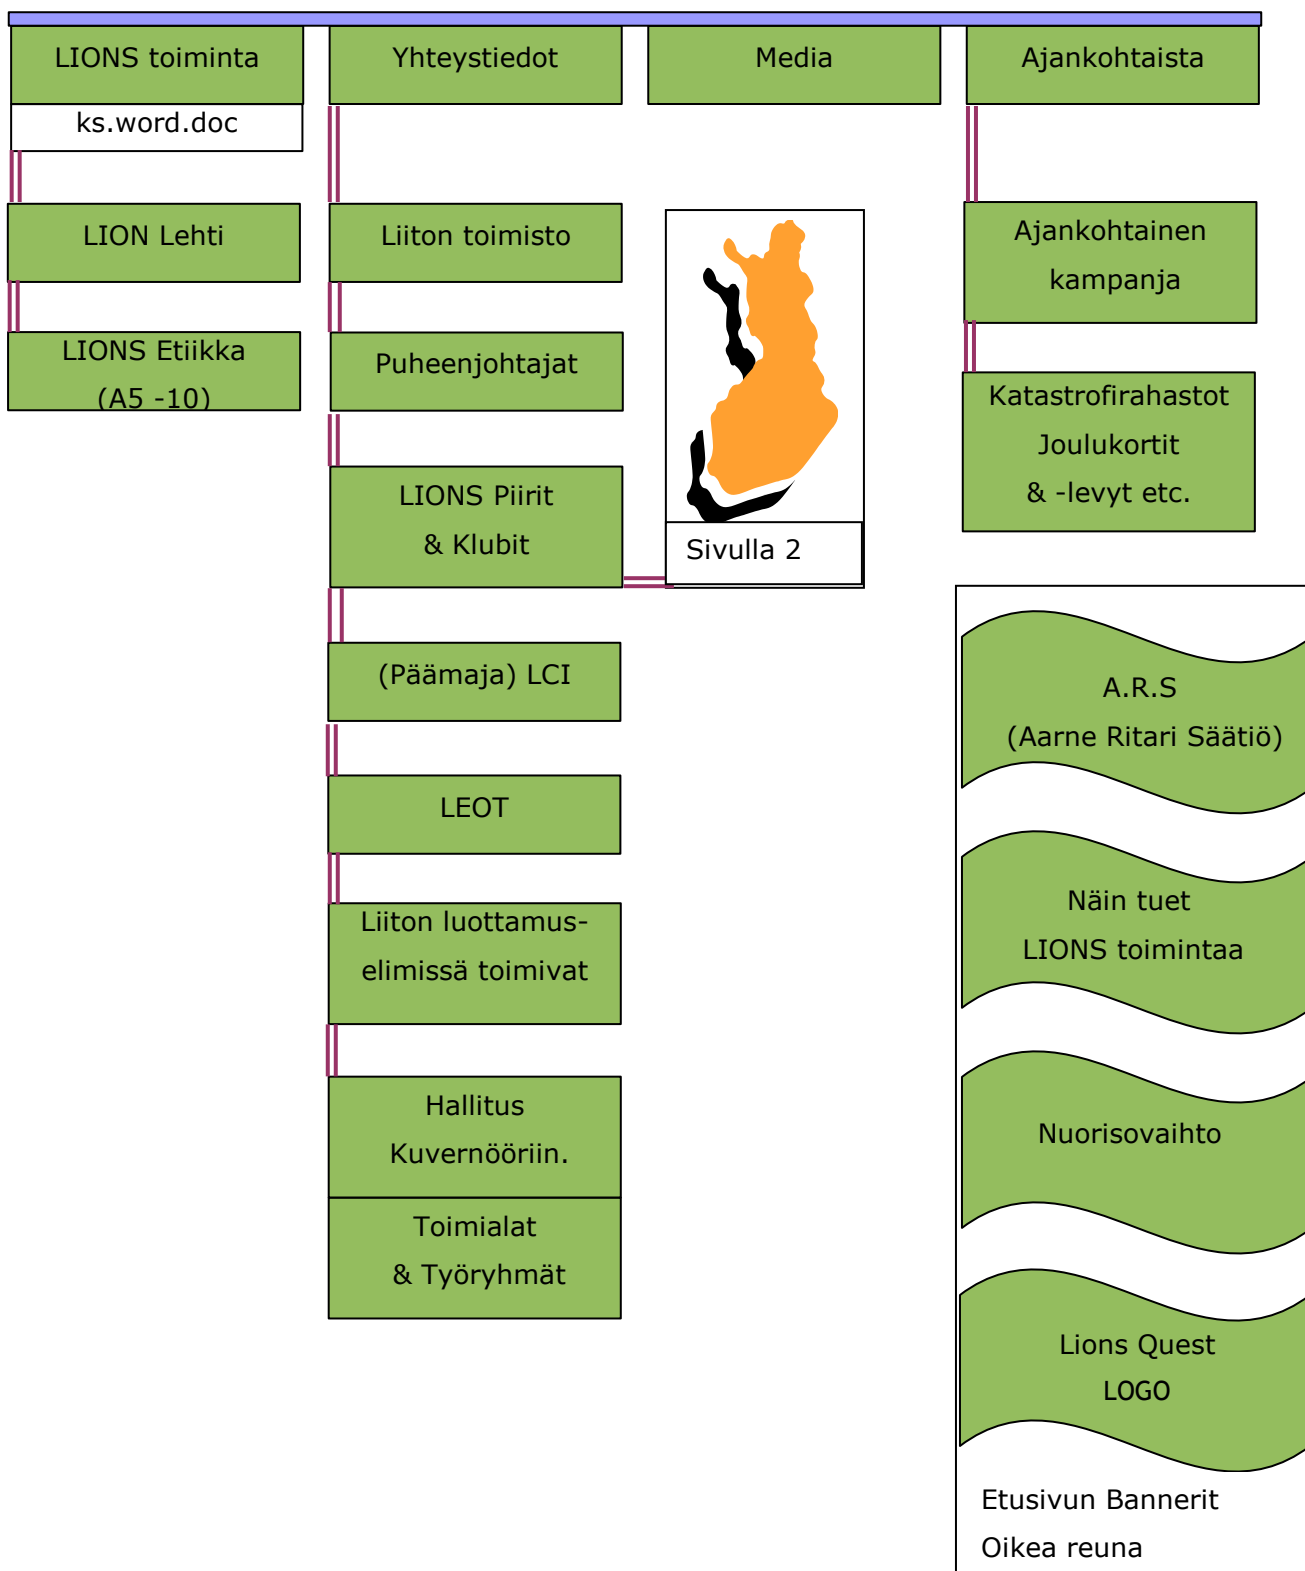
LIONS toiminta

ks.word.doc

LION Lehti

LIONS Etiikka (A5 -10)

Yhteystiedot

Liiton toimisto

Puheenjohtajat

LIONS Piirit & Klubit

(Päämaja) LCI

LEOT

Liiton luottamuselimissä toimivat

Hallitus Kuvernööriin.

Toimialat & Työryhmät

Media

Sivulla 2

Ajankohtaista

Ajankohtainen kampanja

Katastrofirahastot Joulukortit & -levyt etc.

A.R.S (Aarne Ritari Säätiö)

Näin tuet LIONS toimintaa

Nuorisovaihto

Lions Quest LOGO

Etusivun Bannerit Oikea reuna